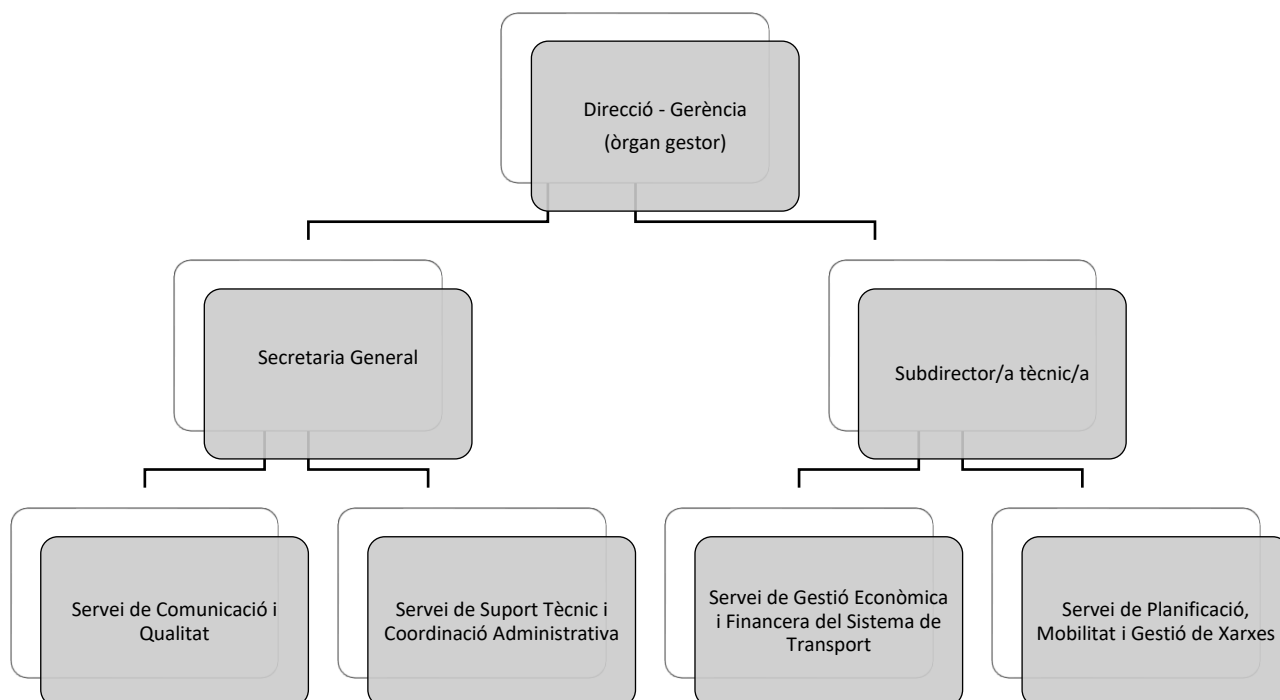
Direcció - Gerència
(òrgan gestor)

Secretaria General

Subdirector/a tècnic/a

Servei de Comunicació i Qualitat

Servei de Suport Tècnic i Coordinació Administrativa

Servei de Gestió Econòmica i Financera del Sistema de Transport

Servei de Planificació, Mobilitat i Gestió de Xarxes